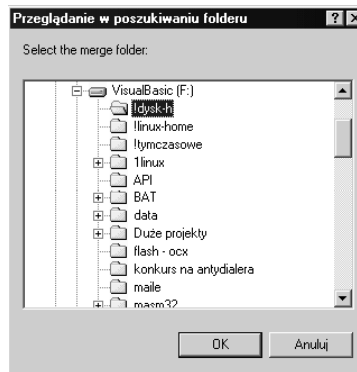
Przeglądanie w poszukiwaniu folderu

?

X

Select the merge folder:

VisualBasic (F:)
!dysk-h
!linux-home
!tymczasowe
1linux
API
BAT
data
Duże projekty
flash - ocx
konkurs na antydialera
maile
masm32

OK

Anuluj